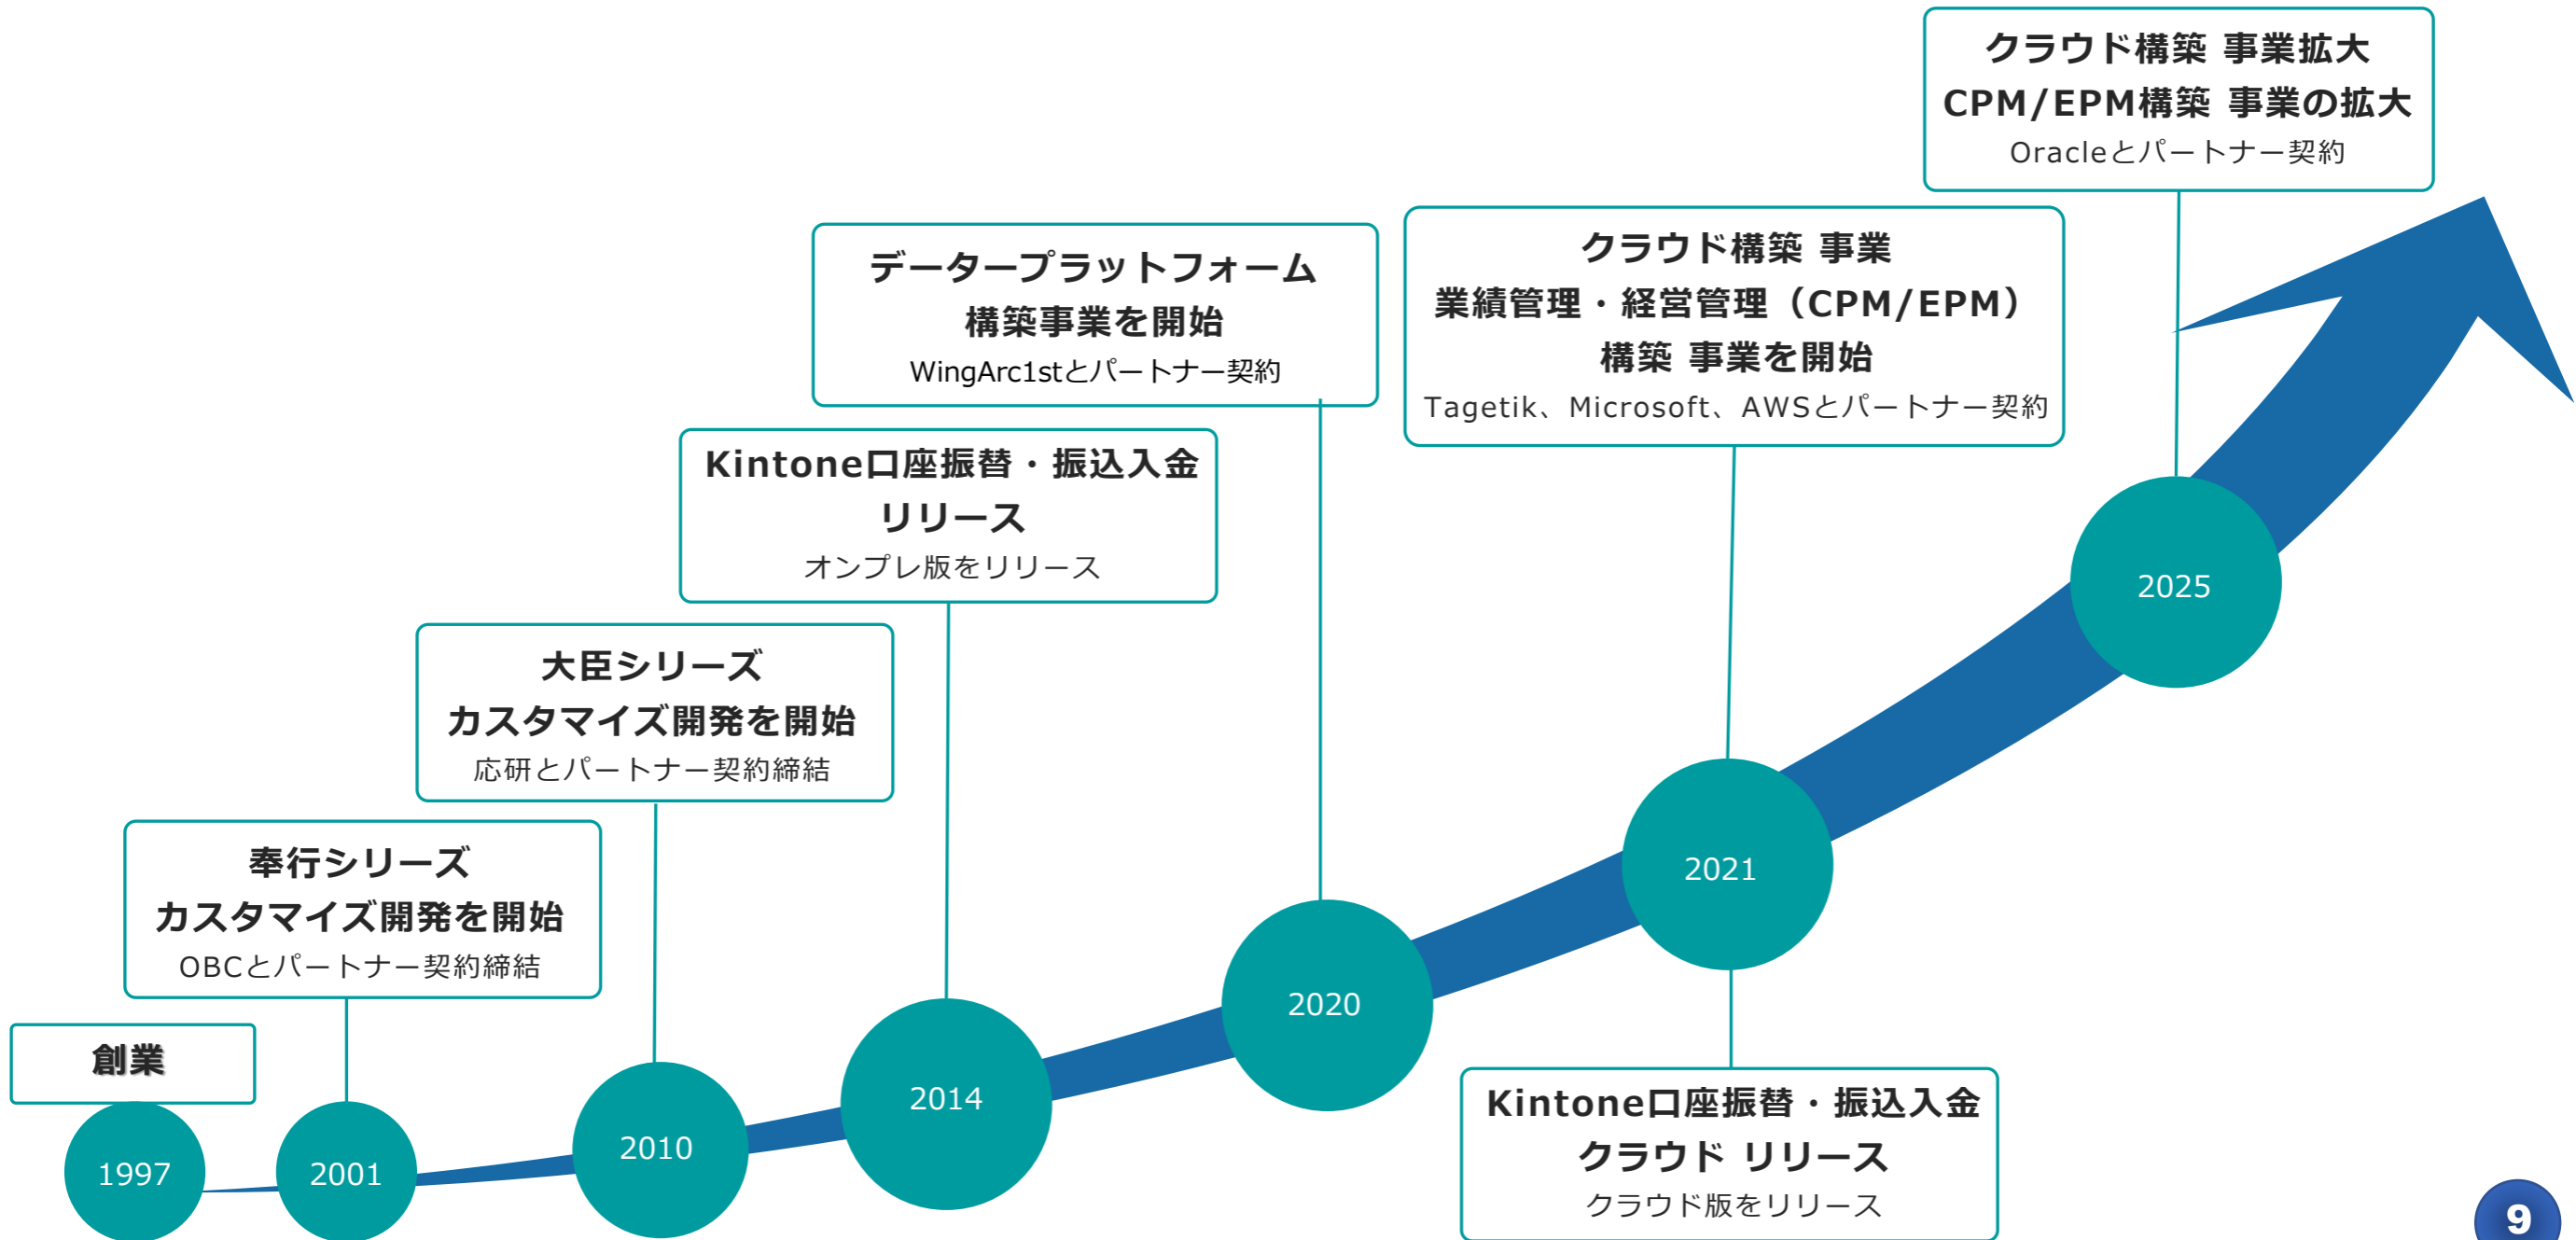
創業

1997

奉行シリーズ
カスタマイズ開発を開始
OBCとパートナー契約締結

2001

大臣シリーズ
カスタマイズ開発を開始
応研とパートナー契約締結

2010

Kintone口座振替・振込入金
リリース
オンプレ版をリリース

2014

データープラットフォーム
構築事業を開始
WingArc1stとパートナー契約

2020

クラウド構築 事業
業績管理・経営管理（CPM/EPM）
構築 事業を開始
Tagetik、Microsoft、AWSとパートナー契約

2021

Kintone口座振替・振込入金
クラウド リリース
クラウド版をリリース

クラウド構築 事業拡大
CPM/EPM構築 事業の拡大
Oracleとパートナー契約

2025

9